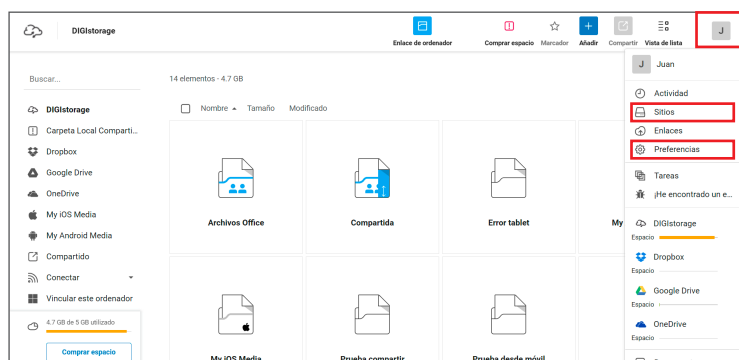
DIGIstorage

Enlace de ordenador

Comprar espacio

Marcador

Añadir

Compartir

Vista de lista

J

Buscar...

DIGIstorage

Carpeta Local Comparti...

Dropbox

Google Drive

OneDrive

My iOS Media

My Android Media

Compartido

Conectar

Vincular este ordenador

4.7 GB de 5 GB utilizado

Comprar espacio

14 elementos - 4.7 GB

Nombre Tamaño Modificado

Archivos Office

Compartida

Error tablet

My

My iOS Media

Prueba compartir

Prueba desde móvil

J Juan

Actividad

Sitios

Enlaces

Preferencias

Tareas

¡He encontrado un e...

DIGIstorage

Espacio

Dropbox

Espacio

Google Drive

Espacio

OneDrive

Espacio